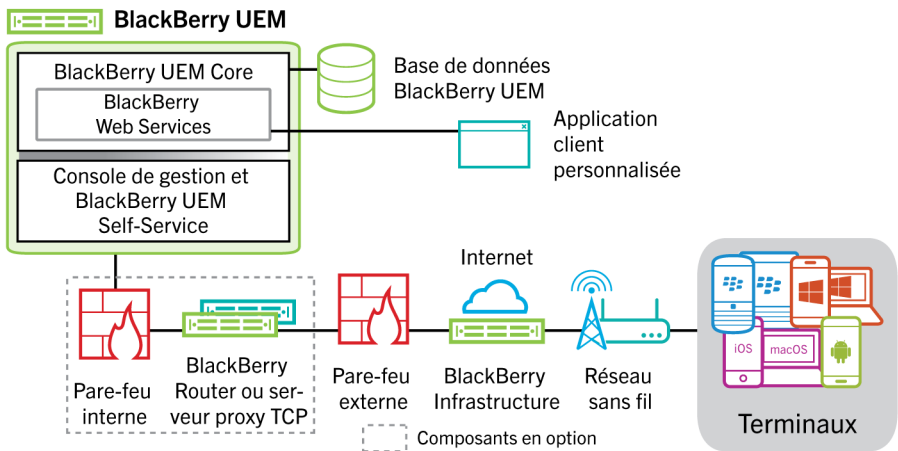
BlackBerry UEM

BlackBerry UEM Core

BlackBerry Web Services

Console de gestion et BlackBerry UEM Self-Service

Base de données BlackBerry UEM

Application client personnalisée

Internet

Pare-feu interne

BlackBerry Router ou serveur proxy TCP

Pare-feu externe

BlackBerry Infrastructure

Réseau sans fil

iOS

macOS

Terminaux

Composants en option